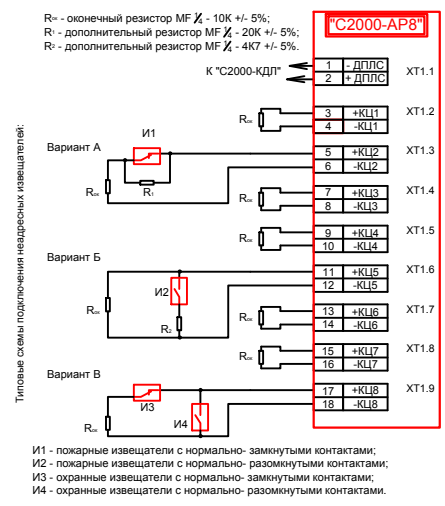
Rок - оконечный резистор MF ¼ - 10К +/- 5%;
R1 - дополнительный резистор MF ¼ - 20К +/- 5%;
R2 - дополнительный резистор MF ¼ - 4К7 +/- 5%.

"С2000-АР8"

К "С2000-КДЛ"

| | | |
|---|---|---|
| 1 | - ДПЛС | XT1.1 |
| 2 | + ДПЛС | |
| 3 | +КЦ1 | XT1.2 |
| 4 | -КЦ1 | |
| 5 | +КЦ2 | XT1.3 |
| 6 | -КЦ2 | |
| 7 | +КЦ3 | XT1.4 |
| 8 | -КЦ3 | |
| 9 | +КЦ4 | XT1.5 |
| 10 | -КЦ4 | |
| 11 | +КЦ5 | XT1.6 |
| 12 | -КЦ5 | |
| 13 | +КЦ6 | XT1.7 |
| 14 | -КЦ6 | |
| 15 | +КЦ7 | XT1.8 |
| 16 | -КЦ7 | |
| 17 | +КЦ8 | XT1.9 |
| 18 | -КЦ8 | |

Типовые схемы подключения неадресных извещателей:

Вариант А
И1
Rок
R1
Rок
Rок

Вариант Б
И2
Rок
R2
Rок
Rок

Вариант В
И3
И4
Rок

И1 - пожарные извещатели с нормально- замкнутыми контактами;
И2 - пожарные извещатели с нормально- разомкнутыми контактами;
И3 - охранные извещатели с нормально- замкнутыми контактами;
И4 - охранные извещатели с нормально- разомкнутыми контактами.